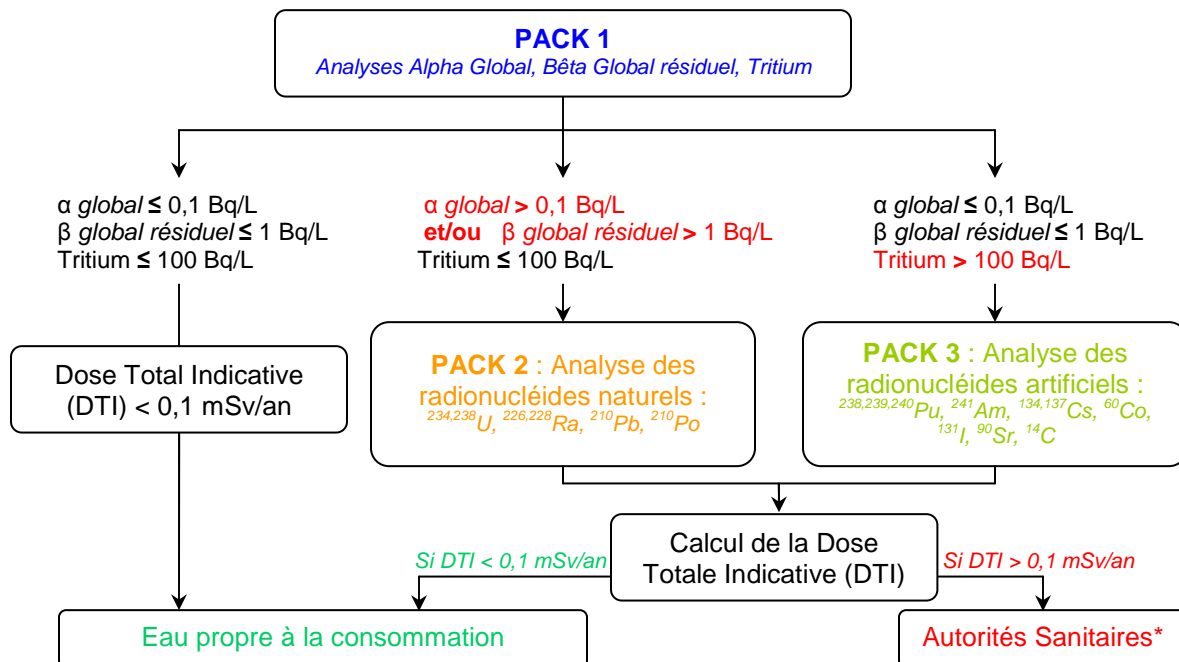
**PACK 1**
*Analyses Alpha Global, Bêta Global résiduel, Tritium*

α *global* ≤ 0,1 Bq/L
β *global résiduel* ≤ 1 Bq/L
Tritium ≤ 100 Bq/L

α *global* **>** 0,1 Bq/L
**et/ou** β *global résiduel* **>** 1 Bq/L
Tritium ≤ 100 Bq/L

α *global* ≤ 0,1 Bq/L
β *global résiduel* ≤ 1 Bq/L
Tritium **>** 100 Bq/L

Dose Total Indicative (DTI) < 0,1 mSv/an

**PACK 2** : Analyse des radionucléides naturels : $^{234,238}U$, $^{226,228}Ra$, $^{210}Pb$, $^{210}Po$

**PACK 3** : Analyse des radionucléides artificiels : $^{238,239,240}Pu$, $^{241}Am$, $^{134,137}Cs$, $^{60}Co$, $^{131}I$, $^{90}Sr$, $^{14}C$

Calcul de la Dose Totale Indicative (DTI)

*Si DTI < 0,1 mSv/an*

*Si DTI > 0,1 mSv/an*

Eau propre à la consommation

Autorités Sanitaires*